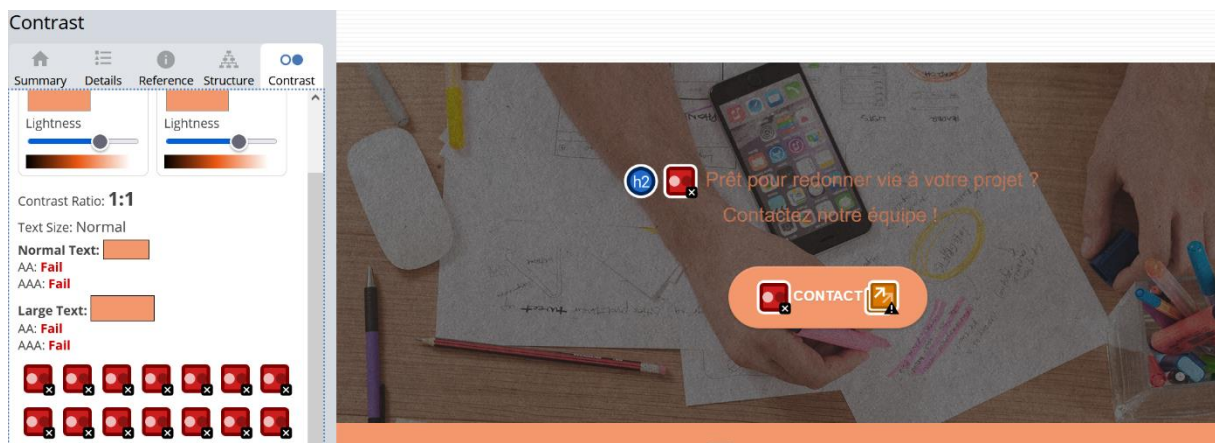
Contrast

Summary Details Reference Structure Contrast

Lightness

Lightness

Contrast Ratio: 1:1

Text Size: Normal

Normal Text:
AA: Fail
AAA: Fail

Large Text:
AA: Fail
AAA: Fail

h2 Prêt pour redonner vie à votre projet ?
Contactez notre équipe !

CONTACT